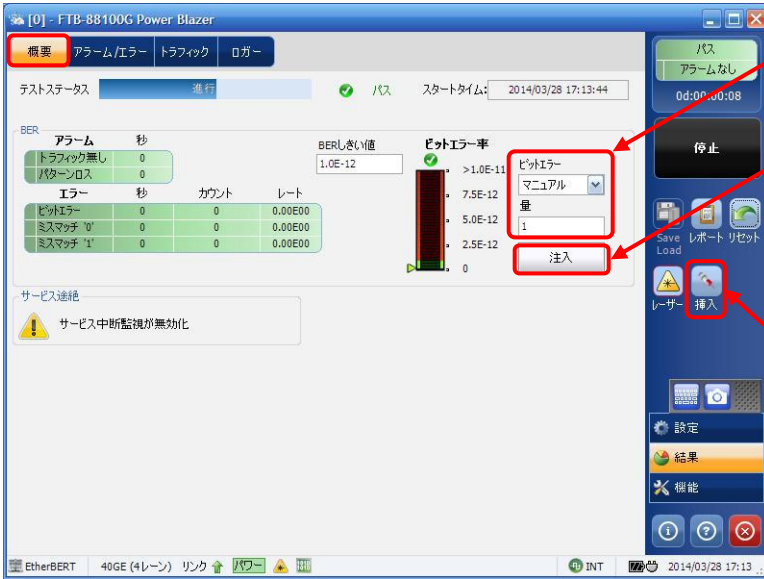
[0] - FTB-88100G Power Blazer

概要 アラーム/エラー トラフィック ロガー

テストステータス 進行 パス スタートタイム: 2014/03/28 17:13:44

BER

| アラーム | 秒 |
|---|---|
| トラフィック無し | 0 |
| パターンロス | 0 |

| エラー | 秒 | カウント | レート |
|---|---|---|---|
| ビットエラー | 0 | 0 | 0.00E00 |
| ミスマッチ '0' | 0 | 0 | 0.00E00 |
| ミスマッチ '1' | 0 | 0 | 0.00E00 |

BERしきい値 1.0E-12

ビットエラー率
>1.0E-11
7.5E-12
5.0E-12
2.5E-12
0

ビットエラー
マニュアル
量
1

注入

サービス途絶
サービス中断監視が無効化

パス
アラームなし
0d:00:00:08

停止

Save Load レポート リセット

レーザー 挿入

設定
結果
機能

EtherBERT 40GE (4レーン) リンク パワー INT 2014/03/28 17:13